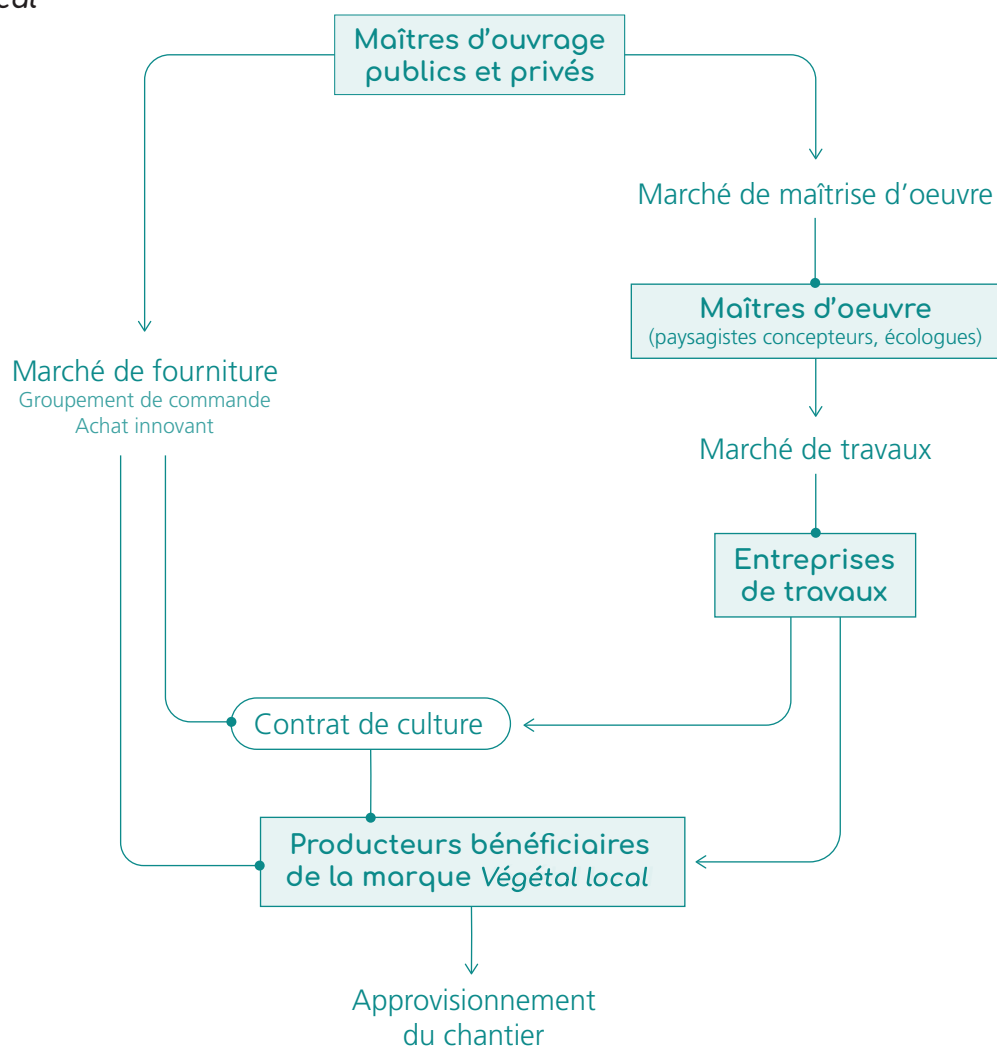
cal

Maîtres d'ouvrage publics et privés

Marché de maîtrise d'oeuvre

Maîtres d'oeuvre
(paysagistes concepteurs, écologues)

Marché de fourniture
Groupement de commande
Achat innovant

Marché de travaux

Entreprises de travaux

Contrat de culture

Producteurs bénéficiaires de la marque *Végétal local*

Approvisionnement du chantier